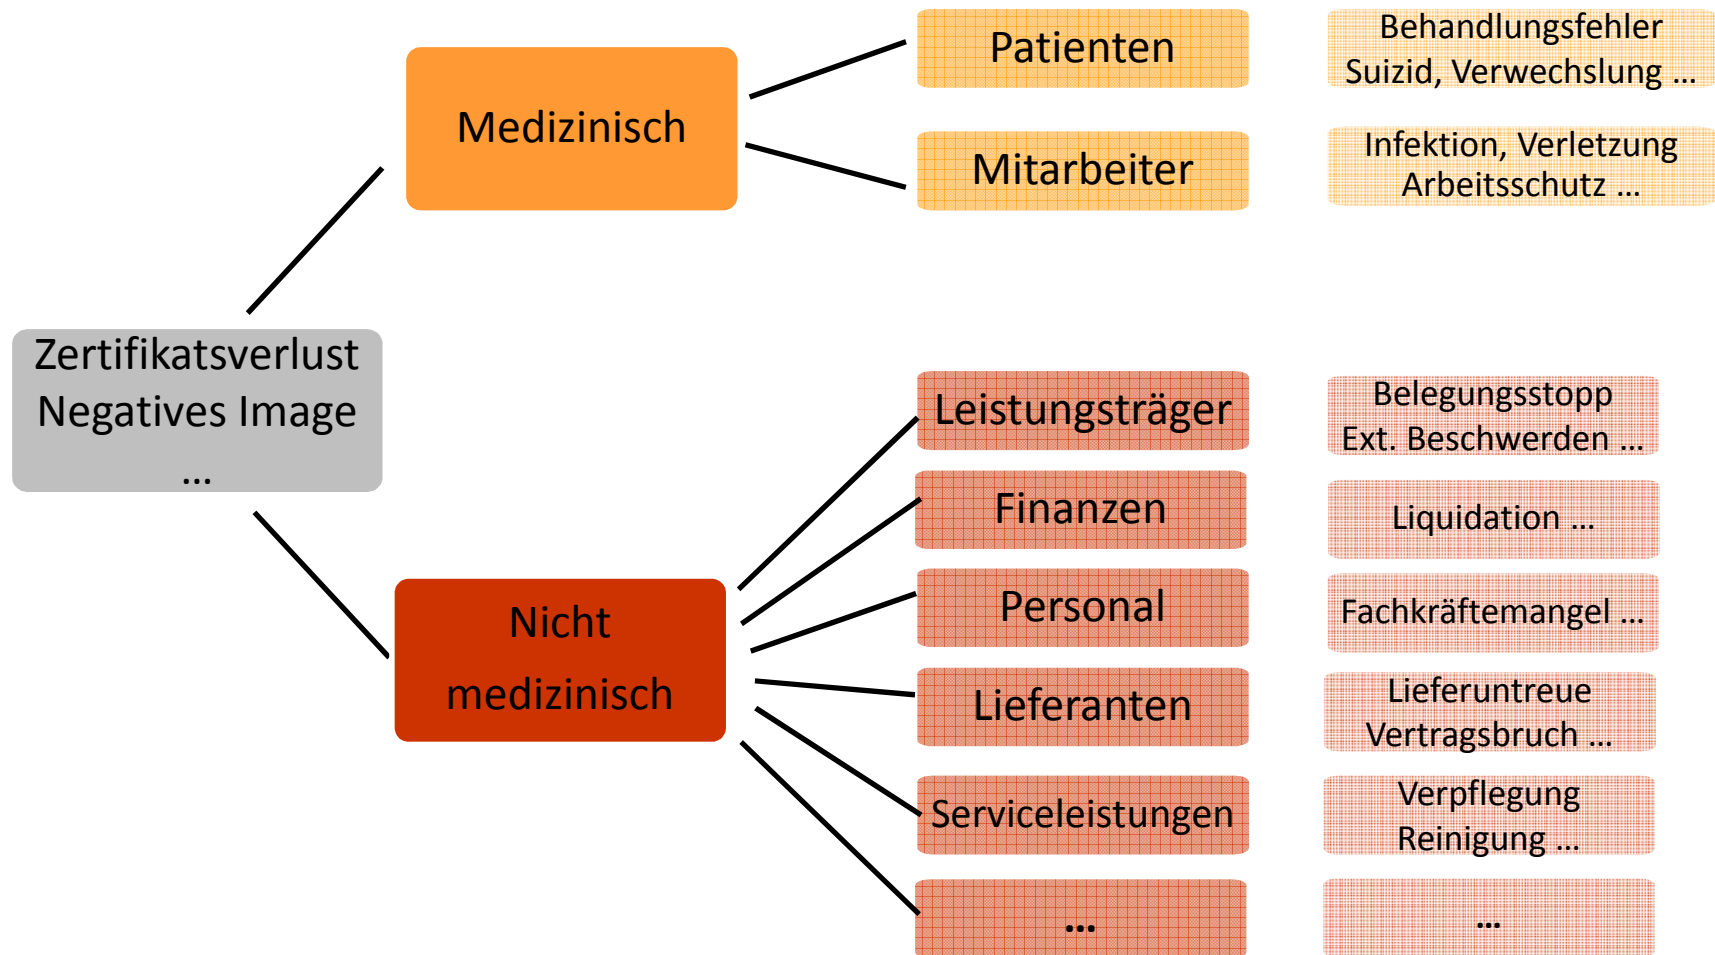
Zertifikatsverlust
Negatives Image
...

Medizinisch

Patienten

Behandlungsfehler
Suizid, Verwechslung ...

Mitarbeiter

Infektion, Verletzung
Arbeitsschutz ...

Nicht medizinisch

Leistungsträger

Belegungsstopp
Ext. Beschwerden ...

Finanzen

Liquidation ...

Personal

Fachkräftemangel ...

Lieferanten

Lieferuntreue
Vertragsbruch ...

Serviceleistungen

Verpflegung
Reinigung ...

...

...